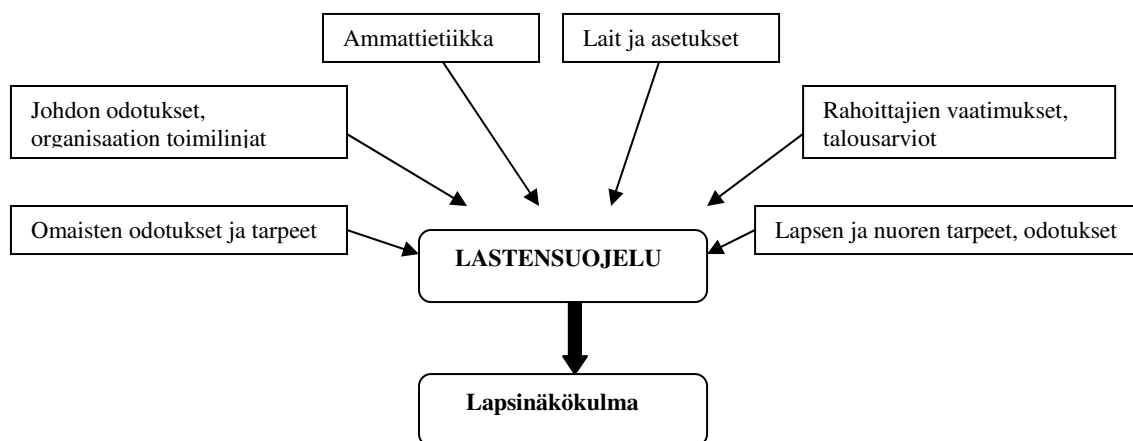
Ammattietiikka

Lait ja asetukset

Johdon odotukset, organisaation toimilinjat

Rahoittajien vaatimukset, talousarviot

Omaisten odotukset ja tarpeet

LASTENSUOJELU

Lapsen ja nuoren tarpeet, odotukset

Lapsinäkökulma